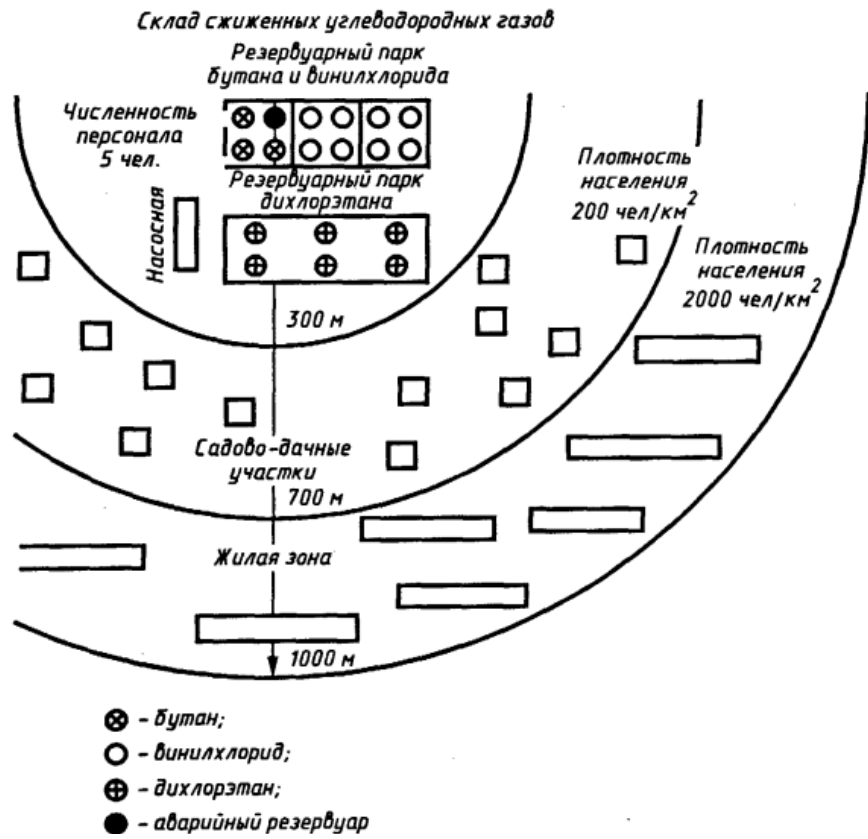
Склад сжиженных углеводородных газов

Резервуарный парк бутана и винилхлорида

Численность персонала 5 чел.

Резервуарный парк дихлорэтана

Насосная

Плотность населения 200 чел/км$^2$

Плотность населения 2000 чел/км$^2$

300 м

Садово-дачные участки

700 м

Жилая зона

1000 м

⊗ – бутан;

○ – винилхлорид;

⊕ – дихлорэтан;

● – аварийный резервуар